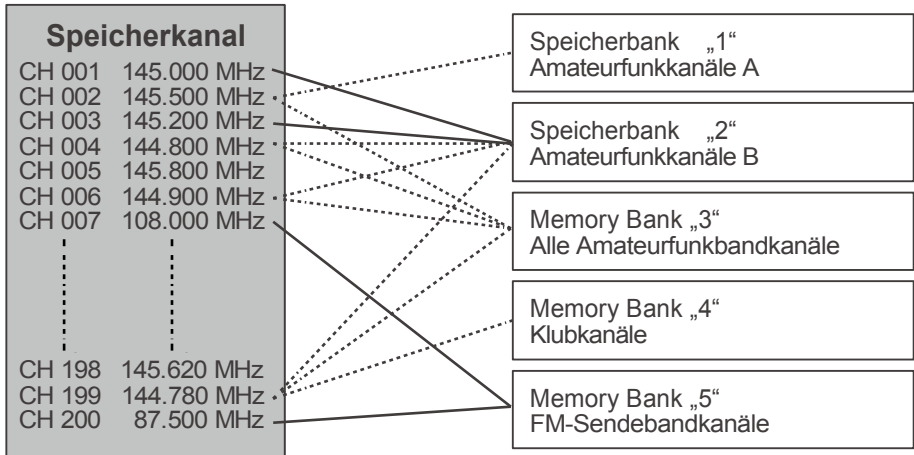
Speicherkanal
CH 001 145.000 MHz
CH 002 145.500 MHz
CH 003 145.200 MHz
CH 004 144.800 MHz
CH 005 145.800 MHz
CH 006 144.900 MHz
CH 007 108.000 MHz
CH 198 145.620 MHz
CH 199 144.780 MHz
CH 200 87.500 MHz

Speicherbank „1“
Amateurfunkkanäle A

Speicherbank „2“
Amateurfunkkanäle B

Memory Bank „3“
Alle Amateurfunkbandkanäle

Memory Bank „4“
Klubkanäle

Memory Bank „5“
FM-Sendebandkanäle